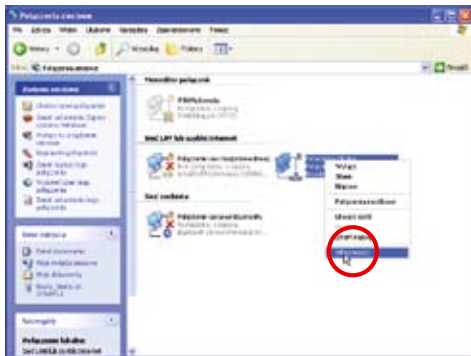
Połączenia sieciowe

Plik Edycja Widok Ulubione Narzędzia Zaawansowane Pomoc

Wstecz

Wyszukaj Foldery

Adres Połączenia sieciowe

Przejdź

Zadania sieciowe

Szybki dostęp

Sieć LAN lub szybki Internet

Sieć osobista

Połączenie sieciowe Bluetooth

Wyłącz

Stan

Napraw

Połączenia mostkowe

Utwórz skrót

Zmień nazwę

Inne miejsca

Panel sterowania

Moje miejsca sieciowe

Moje dokumenty

Szczegóły

Połączenie lokalne